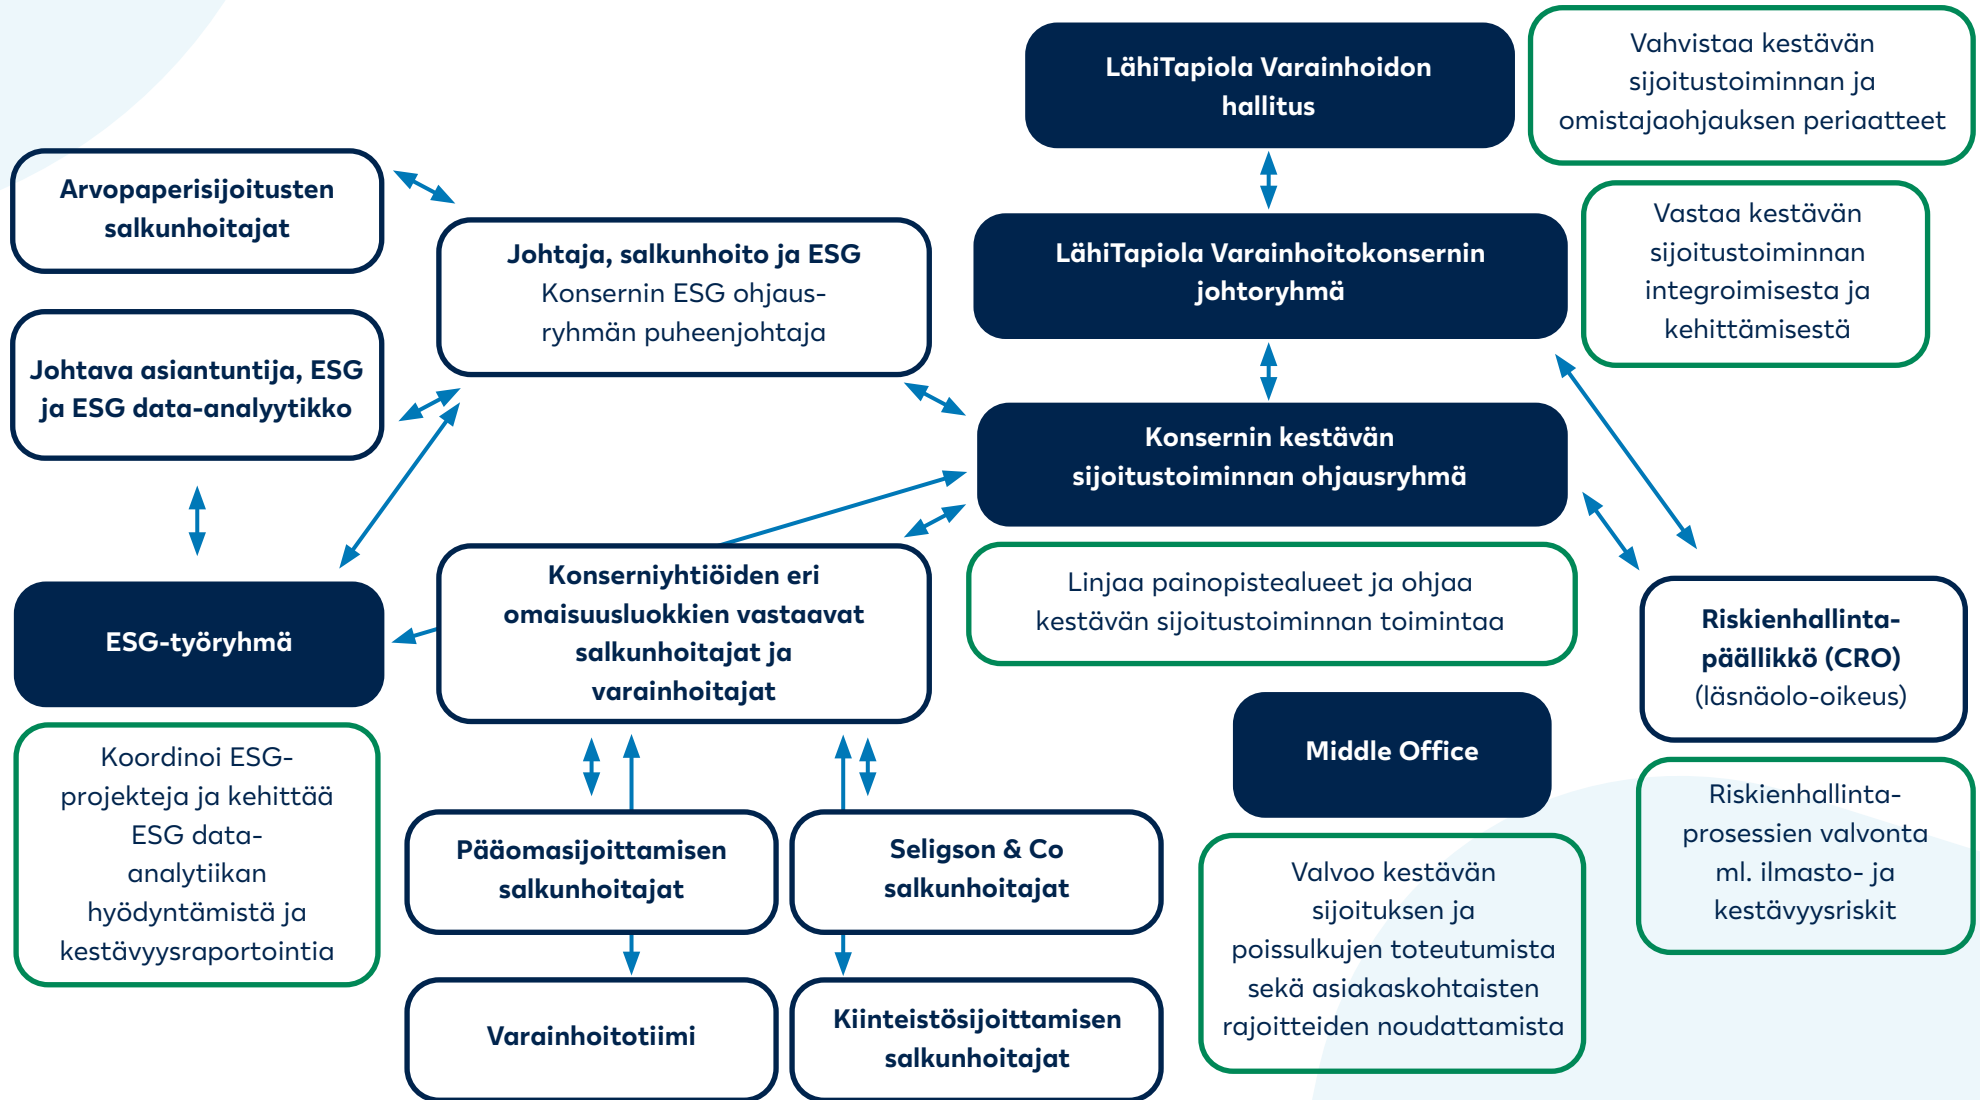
LähiTapiola Varainhoidon hallitus

Vahvistaa kestävän sijoitustoiminnan ja omistajaohjauksen periaatteet

Arvopaperisijoitusten salkunhoitajat

Johtaja, salkunhoito ja ESG
Konsernin ESG ohjausryhmän puheenjohtaja

LähiTapiola Varainhoitokonsernin johtoryhmä

Vastaa kestävän sijoitustoiminnan integroimisesta ja kehittämisestä

Johtava asiantuntija, ESG ja ESG data-analyytikko

Konsernin kestävän sijoitustoiminnan ohjausryhmä

ESG-työryhmä

Konserniyhtiöiden eri omaisuusluokkien vastaavat salkunhoitajat ja varainhoitajat

Linjaa painopistealueet ja ohjaa kestävän sijoitustoiminnan toimintaa

Riskienhallintapäällikkö (CRO)
(läsnäolo-oikeus)

Middle Office

Koordinoi ESG-projekteja ja kehittää ESG data-analytiikan hyödyntämistä ja kestävyysraportointia

Pääomasijoittamisen salkunhoitajat

Seligson & Co salkunhoitajat

Riskienhallintaprosessien valvonta ml. ilmasto- ja kestävyysriskit

Valvoo kestävän sijoituksen ja poissulkujen toteutumista sekä asiakaskohtaisten rajoitteiden noudattamista

Varainhoitotiimi

Kiinteistösijoittamisen salkunhoitajat